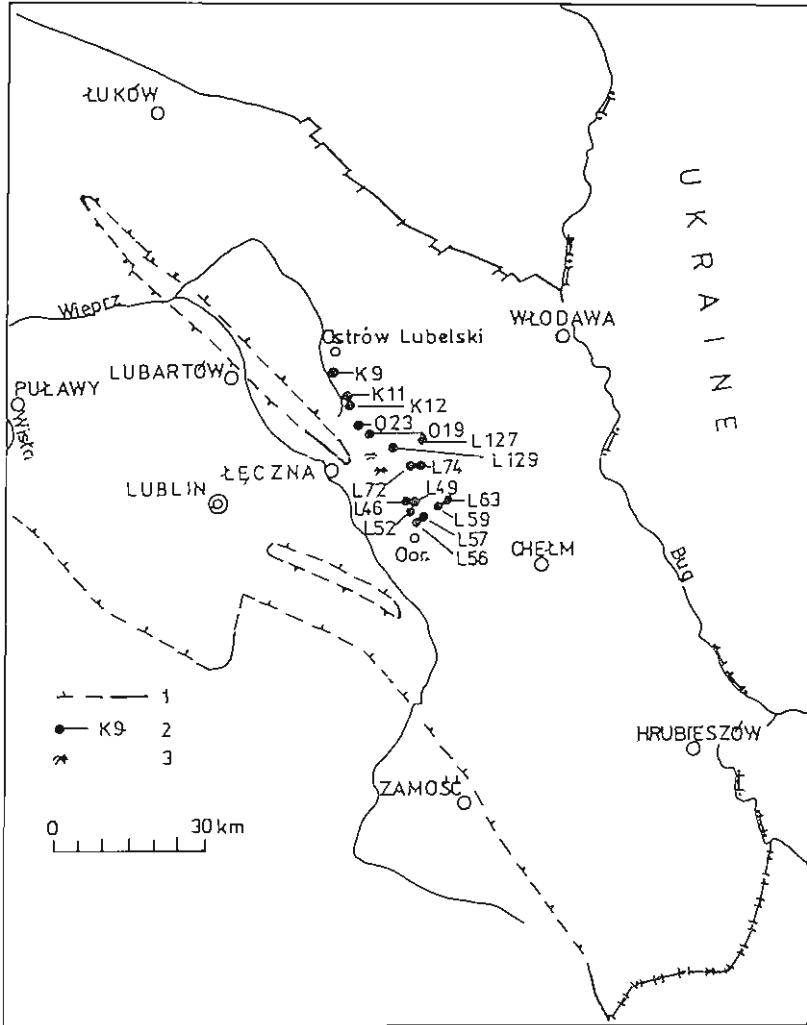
ŁUKÓW

UKRAINE

Wieprz

Ostrów Lubelski

WŁODAWA

LUBARTÓW

PUŁAWY

Wisła

K9

K11

K12

O23

O19

L127

L129

L74

LUBLIN

ŁĘCZNA

L72

L49

L63

L46

L59

L52

L57

Oor.

L56

CHEŁM

Bug

1

K9 2

3

HRUBIESZÓW

ZAMOŚĆ

0

30 km